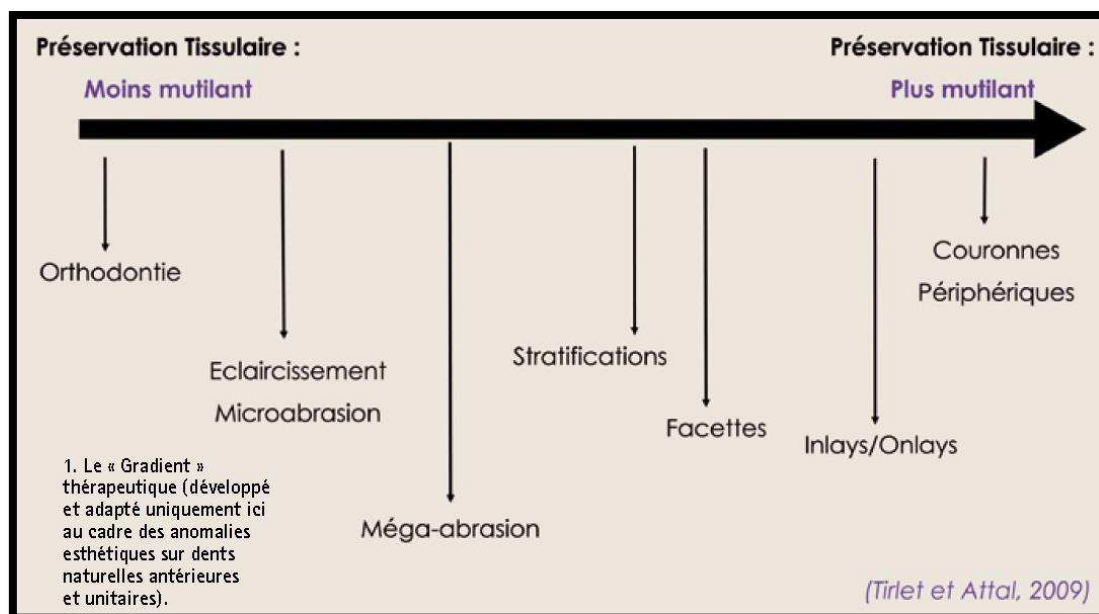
Préservation Tissulaire :
Moins mutilant

Préservation Tissulaire :
Plus mutilant

Orthodontie

Eclaircissement
Microabrasion

Méga-abrasion

Stratifications

Facettes

Inlays/Onlays

Couronnes
Périphériques

1. Le « Gradient » thérapeutique (développé et adapté uniquement ici au cadre des anomalies esthétiques sur dents naturelles antérieures et unitaires).

(Tirlet et Attal, 2009)